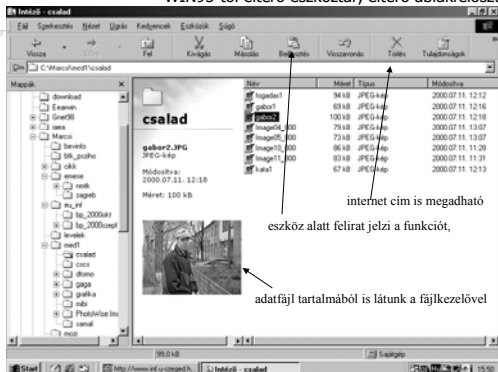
WIN95-tól eltérő eszköztár, eltérő ablakkezelés

Intéző - csalad

Fájl Szerkesztés Nézet Ugrás Kedvencek Eszközök Súgó

Vissza Fel Kivágás Másolás Beillesztés Visszavonás Törlés Tulajdonságok

Cím C:\Marcsi\med1\csalad

Mappák

download
Eeanwin
Gnet98
iana
Marcsi
bevinfo
btk_pszho
cikk
enese
nestk
nagyeb
eu_inf
bp_2000okt
bp_2000szept
levelek
med1
csalad
csos
dtomo
gaga
grafika
mbi
PhotoWise Ima
samal
mozi

csalad

gabor2.JPG
JPEG-kép

Módosítva:
2000.07.11. 12:18

Méret: 100 kB

| Név | Méret | Típus | Módosítva |
|---|---|---|---|
| fogadas1 | 94 kB | JPEG-kép | 2000.07.11. 12:12 |
| gabor1 | 69 kB | JPEG-kép | 2000.07.11. 12:16 |
| gabor2 | 100 kB | JPEG-kép | 2000.07.11. 12:18 |
| Image04_800 | 79 kB | JPEG-kép | 2000.07.11. 13:07 |
| Image05_800 | 73 kB | JPEG-kép | 2000.07.11. 13:07 |
| Image10_800 | 86 kB | JPEG-kép | 2000.07.11. 11:28 |
| Image11_800 | 83 kB | JPEG-kép | 2000.07.11. 11:31 |
| kata1 | 67 kB | JPEG-kép | 2000.07.11. 12:13 |

internet cím is megadható

eszköz alatt felirat jelzi a funkciót,

adatfájl tartalmából is látunk a fájlkezelővel

99,0 kB

Sajátgép

Start http://www.inf.u-szeged.h... Intéző - csalad 15:50